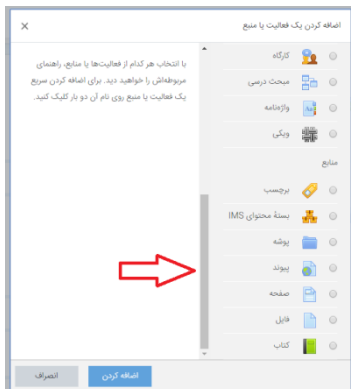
اضافه کردن یک فعالیت یا منبع
×
کارگاه
مبحث درسی
واژه‌نامه
ویکی
منابع
برچسب
بستهٔ محتوای IMS
پوشه
پیوند
صفحه
فایل
کتاب
با انتخاب هر کدام از فعالیت‌ها یا منابع، راهنمای مربوطه‌اش را خواهید دید. برای اضافه کردن سریع یک فعالیت یا منبع روی نام آن دو بار کلیک کنید.
اضافه کردن
انصراف